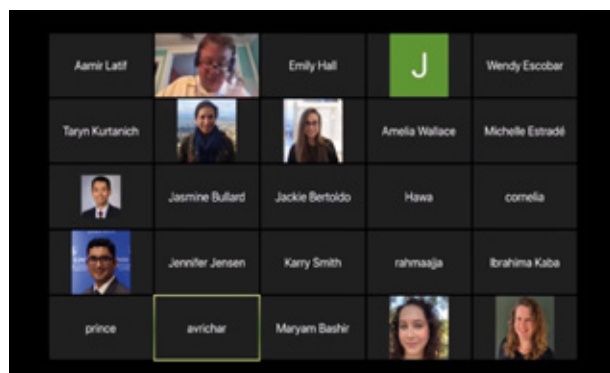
| Aamir Latif | | Emily Hall | J | Wendy Escobar |
|---|---|---|---|---|
| Taryn Kurtanich | | | Amelia Wallace | Michelle Estradé |
| | Jasmine Bullard | Jackie Bertoldo | Hawa | cornelia |
| | Jennifer Jensen | Karry Smith | rahmaajja | Ibrahima Kaba |
| prince | avrichar | Maryam Bashir | | |